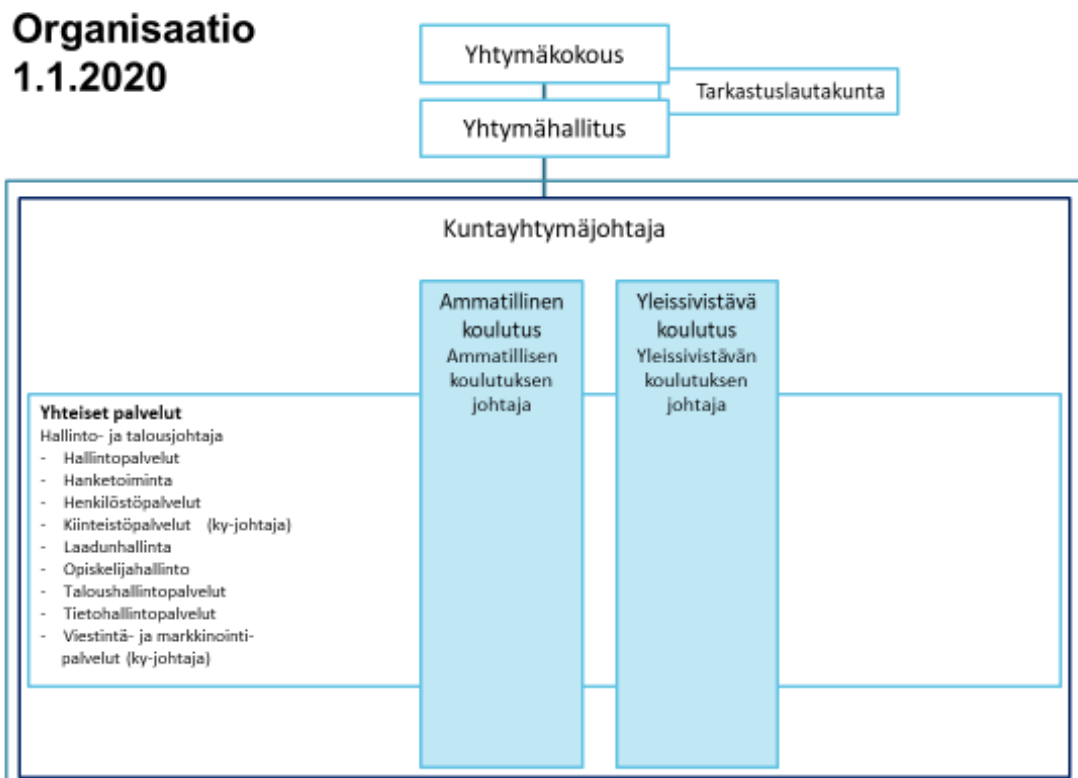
Organisaatio
1.1.2020

Yhtymäkokous

Tarkastuslautakunta

Yhtymähallitus

Kuntayhtymäjohtaja

Ammatillinen koulutus
Ammatillisen koulutuksen johtaja

Yleissivistävä koulutus
Yleissivistävän koulutuksen johtaja

Yhteiset palvelut
Hallinto- ja talousjohtaja
- Hallintopalvelut
- Hanketoiminta
- Henkilöstöpalvelut
- Kiinteistöpalvelut (ky-johtaja)
- Laadunhallinta
- Opiskelijahallinto
- Taloushallintopalvelut
- Tietohallintopalvelut
- Viestintä- ja markkinointipalvelut (ky-johtaja)